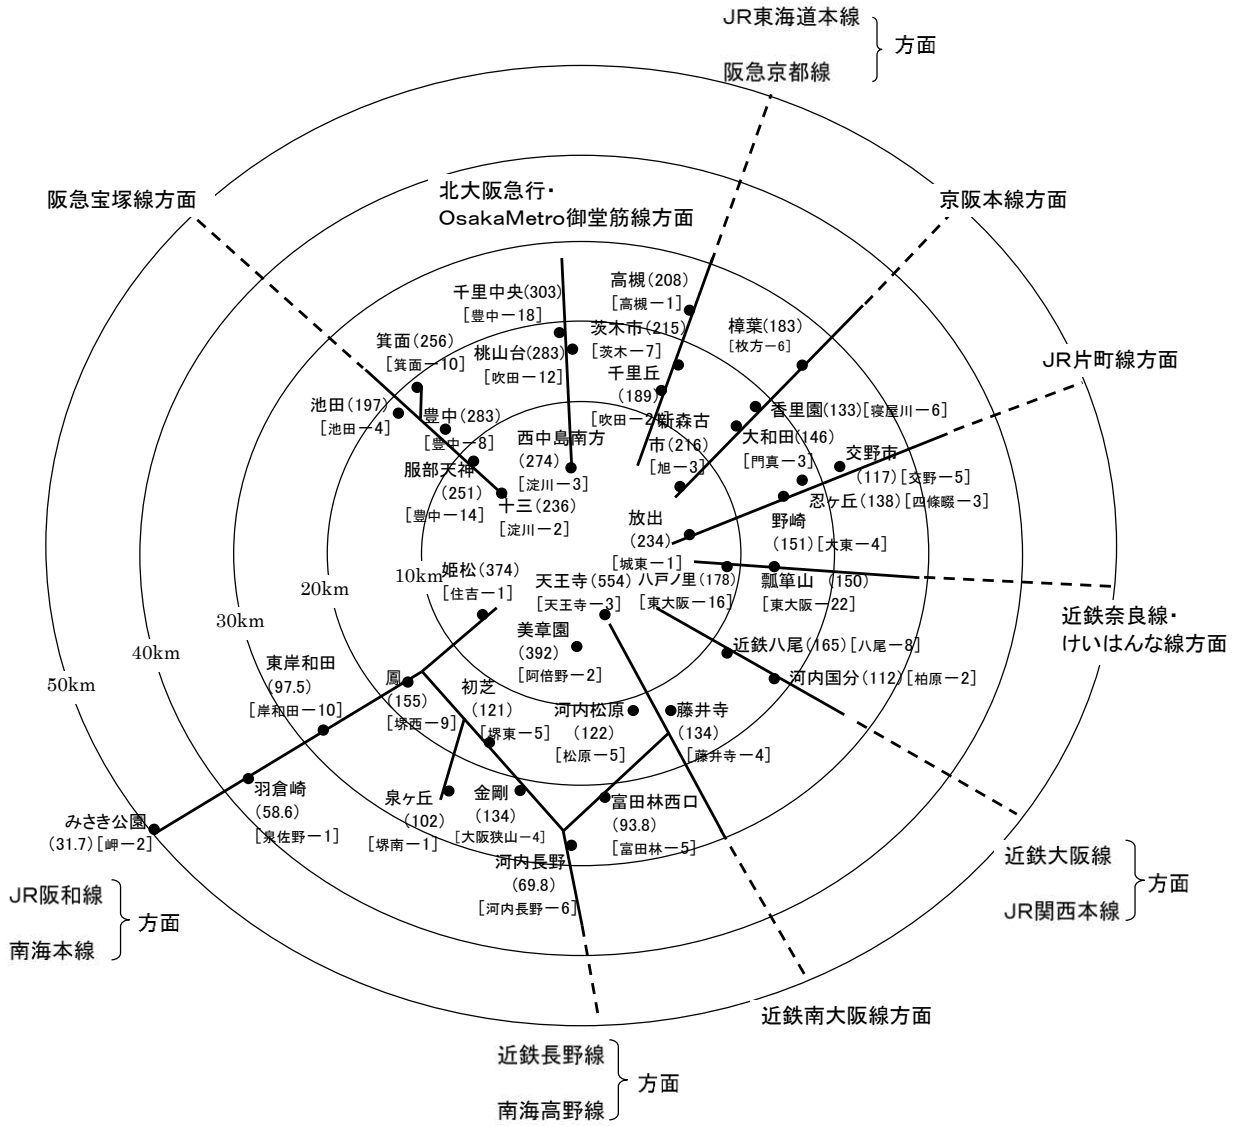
JR東海道本線
阪急京都線
方面

阪急宝塚線方面

北大阪急行・
OsakaMetro御堂筋線方面

京阪本線方面

JR片町線方面

千里中央(303)
[豊中ー18]

高槻(208)
[高槻ー1]

茨木市(215)
[茨木ー7]

樟葉(183)
[枚方ー6]

箕面(256)
[箕面ー10]

桃山台(283)
[吹田ー12]

千里丘
(189)
[吹田ー2]

池田(197)
[池田ー4]

豊中(283)
[豊中ー8]

新森古
市(216)
[旭ー3]

香里園(133)[寝屋川ー6]

大和田(146)
[門真ー3]

西中島南方
(274)
[淀川ー3]

交野市
(117)[交野ー5]

服部天神
(251)
[豊中ー14]

十三(236)
[淀川ー2]

忍ヶ丘(138)[四條畷ー3]

放出
(234)
[城東ー1]

野崎
(151)[大東ー4]

10km

姫松(374)
[住吉ー1]

天王寺(554)
[天王寺ー3]

八戸ノ里(178)
[東大阪ー16]

瓢箪山 (150)
[東大阪ー22]

20km

近鉄奈良線・
けいはんな線方面

30km

美章園
(392)
[阿倍野ー2]

近鉄八尾(165)[八尾ー8]

40km

東岸和田
(97.5)
[岸和田ー10]

鳳
(155)
[堺西ー9]

初芝
(121)
[堺東ー5]

河内国分(112)[柏原ー2]

50km

河内松原
(122)
[松原ー5]

藤井寺
(134)
[藤井寺ー4]

羽倉崎
(58.6)
[泉佐野ー1]

泉ヶ丘
(102)
[堺南ー1]

金剛
(134)
[大阪狭山ー4]

富田林西口
(93.8)
[富田林ー5]

みさき公園
(31.7)[岬ー2]

河内長野
(69.8)
[河内長野ー6]

近鉄大阪線
JR関西本線
方面

JR阪和線
南海本線
方面

近鉄南大阪線方面

近鉄長野線
南海高野線
方面